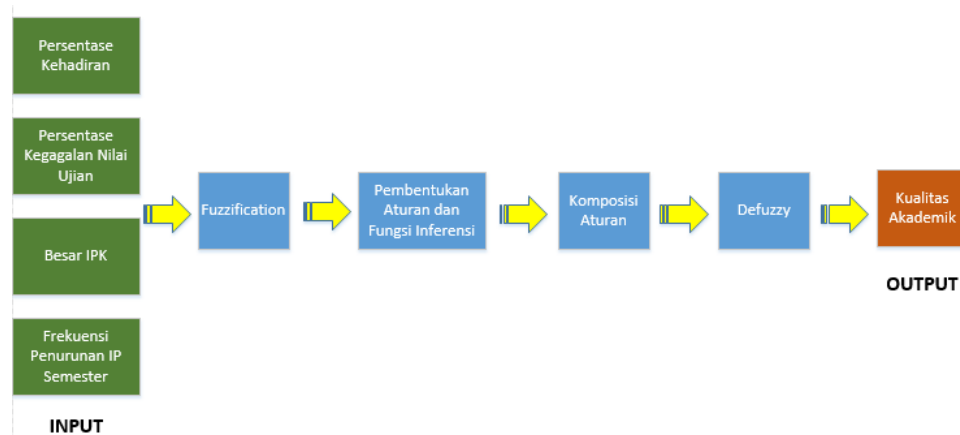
Persentase Kehadiran

Persentase Kegagalan Nilai Ujian

Besar IPK

Frekuensi Penurunan IP Semester

INPUT

Fuzzification

Pembentukan Aturan dan Fungsi Inferensi

Komposisi Aturan

Defuzzy

Kualitas Akademik

OUTPUT